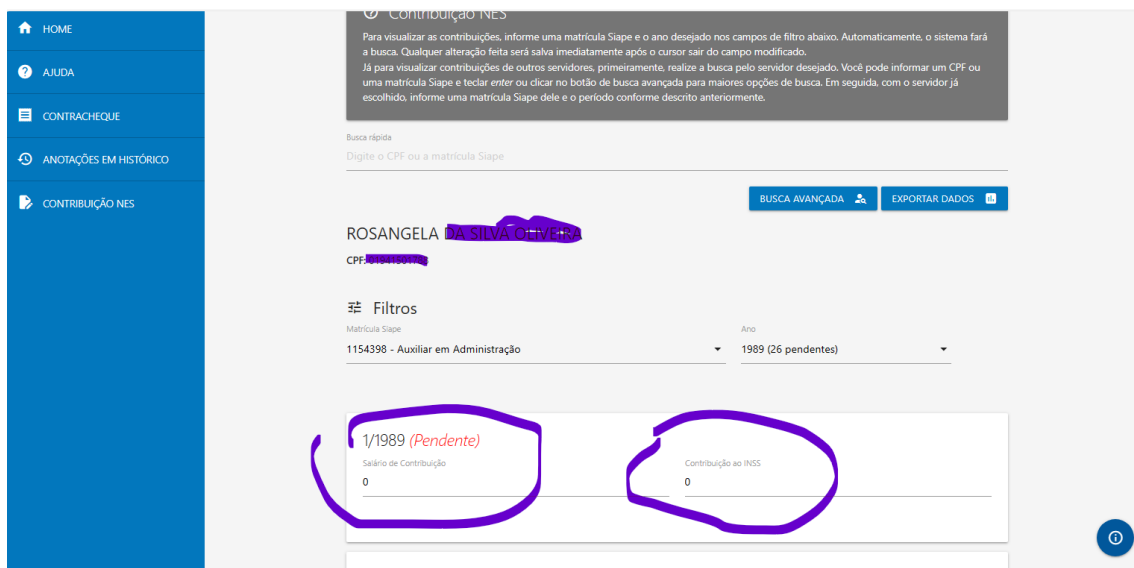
HOME

AJUDA

CONTRACHEQUE

ANOTAÇÕES EM HISTÓRICO

CONTRIBUIÇÃO NES

Contribuição NES

Para visualizar as contribuições, informe uma matrícula Siape e o ano desejado nos campos de filtro abaixo. Automaticamente, o sistema fará a busca. Qualquer alteração feita será salva imediatamente após o cursor sair do campo modificado.

Já para visualizar contribuições de outros servidores, primeiramente, realize a busca pelo servidor desejado. Você pode informar um CPF ou uma matrícula Siape e teclar *enter* ou clicar no botão de busca avançada para maiores opções de busca. Em seguida, com o servidor já escolhido, informe uma matrícula Siape dele e o período conforme descrito anteriormente.

Busca rápida
Digite o CPF ou a matrícula Siape

BUSCA AVANÇADA

EXPORTAR DADOS

ROSANGELA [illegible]

CPF: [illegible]

Filtros

Matrícula Siape
1154398 - Auxiliar em Administração

Ano
1989 (26 pendentes)

1/1989 (Pendente)

Salário de Contribuição
0

Contribuição ao INSS
0